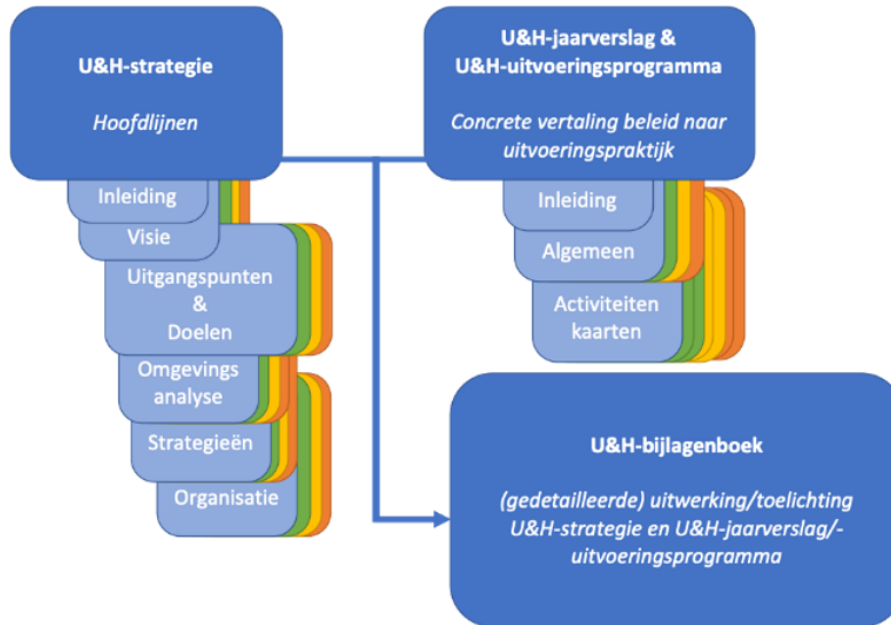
U&H-strategie

Hoofdlijnen

Inleiding

Visie

Uitgangspunten & Doelen

Omgevings analyse

Strategieën

Organisatie

U&H-jaarverslag & U&H-uitvoeringsprogramma

Concrete vertaling beleid naar uitvoeringspraktijk

Inleiding

Algemeen

Activiteiten kaarten

U&H-bijlagenboek

(gedetailleerde) uitwerking/toelichting U&H-strategie en U&H-jaarverslag/-uitvoeringsprogramma